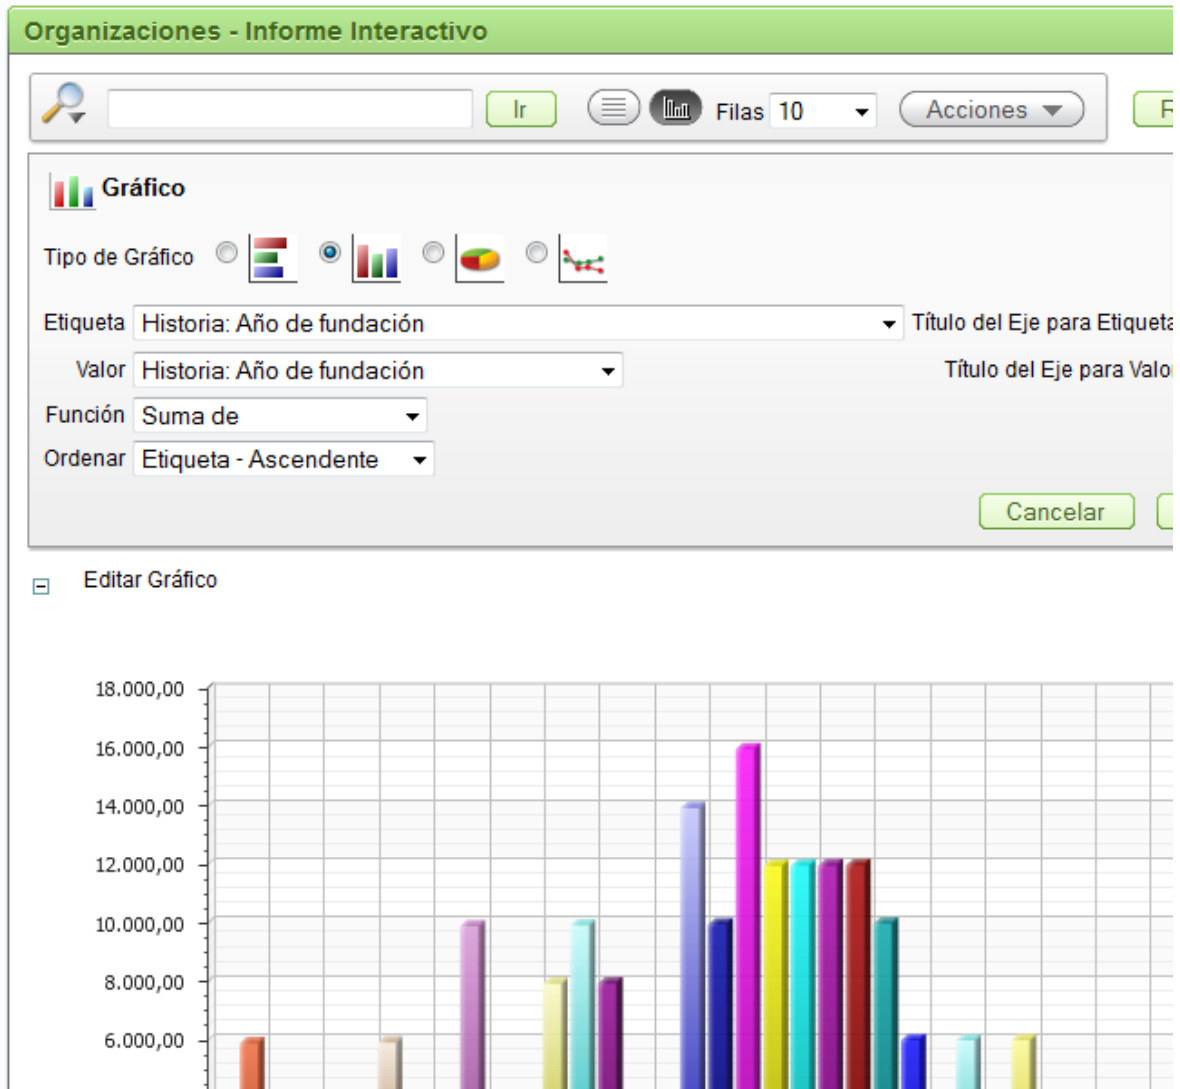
Organizaciones - Informe Interactivo

Ir

Filas 10

Acciones

F

Gráfico

Tipo de Gráfico

Etiqueta Historia: Año de fundación

Título del Eje para Etiqueta

Valor Historia: Año de fundación

Título del Eje para Valor

Función Suma de

Ordenar Etiqueta - Ascendente

Cancelar

Editar Gráfico

18.000,00
16.000,00
14.000,00
12.000,00
10.000,00
8.000,00
6.000,00